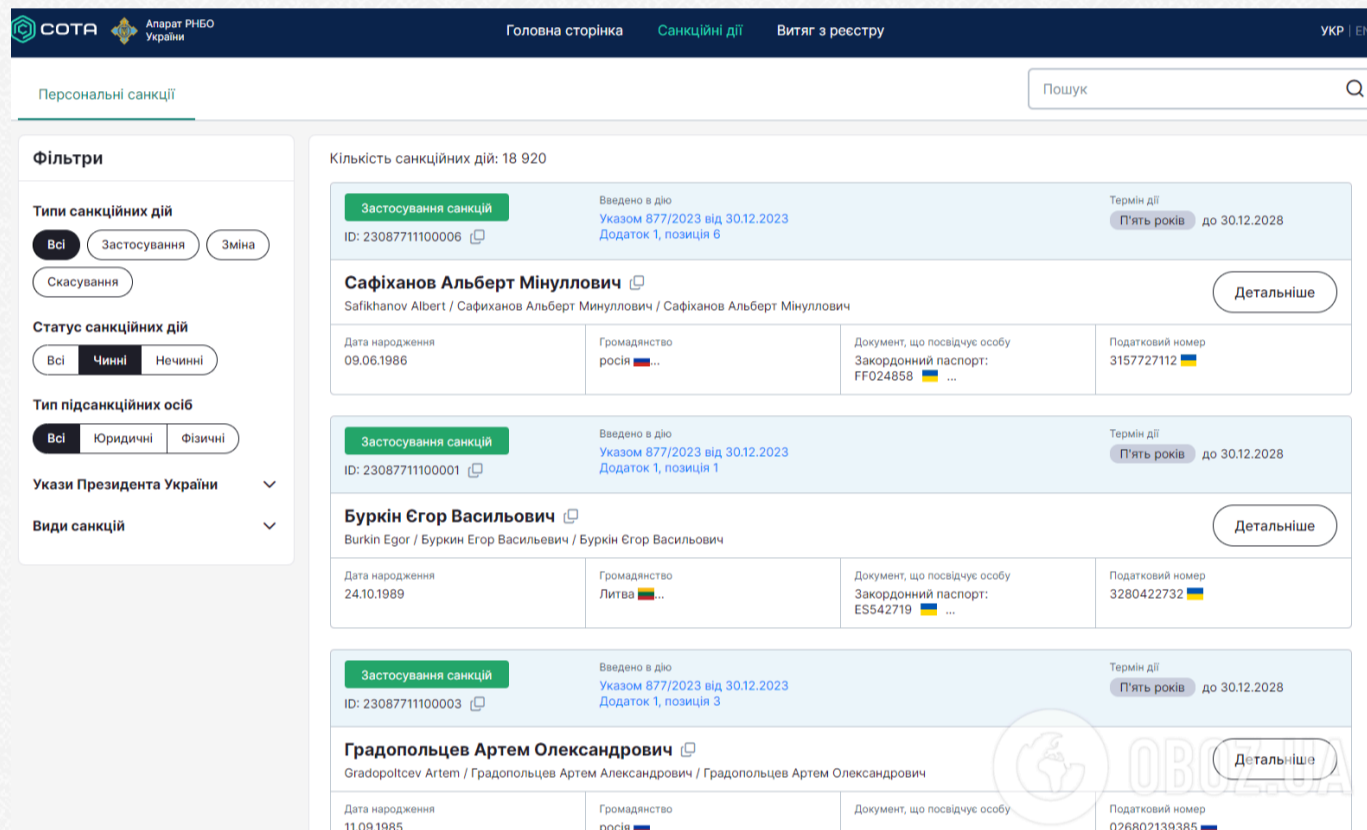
СОТА Апарат РНБО України

Головна сторінка Санкційні дії Витяг з реєстру

УКР | EN

Персональні санкції

Пошук

Фільтри

Типи санкційних дій
Всі Застосування Зміна Скасування

Статус санкційних дій
Всі Чинні Нечинні

Тип підсанкційних осіб
Всі Юридичні Фізичні

Укази Президента України

Види санкцій

Кількість санкційних дій: 18 920

Застосування санкцій
ID: 23087711100006
Введено в дію
Указом 877/2023 від 30.12.2023
Додаток 1, позиція 6
Термін дії
П'ять років до 30.12.2028

Сафіханов Альберт Мінуллович
Safikhanov Albert / Сафиханов Альберт Минуллович / Сафіханов Альберт Мінуллович
Детальніше

Дата народження
09.06.1986
Громадянство
росія ...
Документ, що посвідчує особу
Закордонний паспорт: FF024858 ...
Податковий номер
3157727112

Застосування санкцій
ID: 23087711100001
Введено в дію
Указом 877/2023 від 30.12.2023
Додаток 1, позиція 1
Термін дії
П'ять років до 30.12.2028

Буркін Єгор Васильович
Burkin Egor / Буркин Егор Васильевич / Буркін Єгор Васильович
Детальніше

Дата народження
24.10.1989
Громадянство
Литва ...
Документ, що посвідчує особу
Закордонний паспорт: ES542719 ...
Податковий номер
3280422732

Застосування санкцій
ID: 23087711100003
Введено в дію
Указом 877/2023 від 30.12.2023
Додаток 1, позиція 3
Термін дії
П'ять років до 30.12.2028

Градопольцев Артем Олександрович
Gradopoltcev Artem / Градопольцев Артем Александрович / Градопольцев Артем Олександрович
Детальніше

Дата народження
11.09.1985
Громадянство
росія
Документ, що посвідчує особу
Податковий номер
026802139385

OBOZ.UA